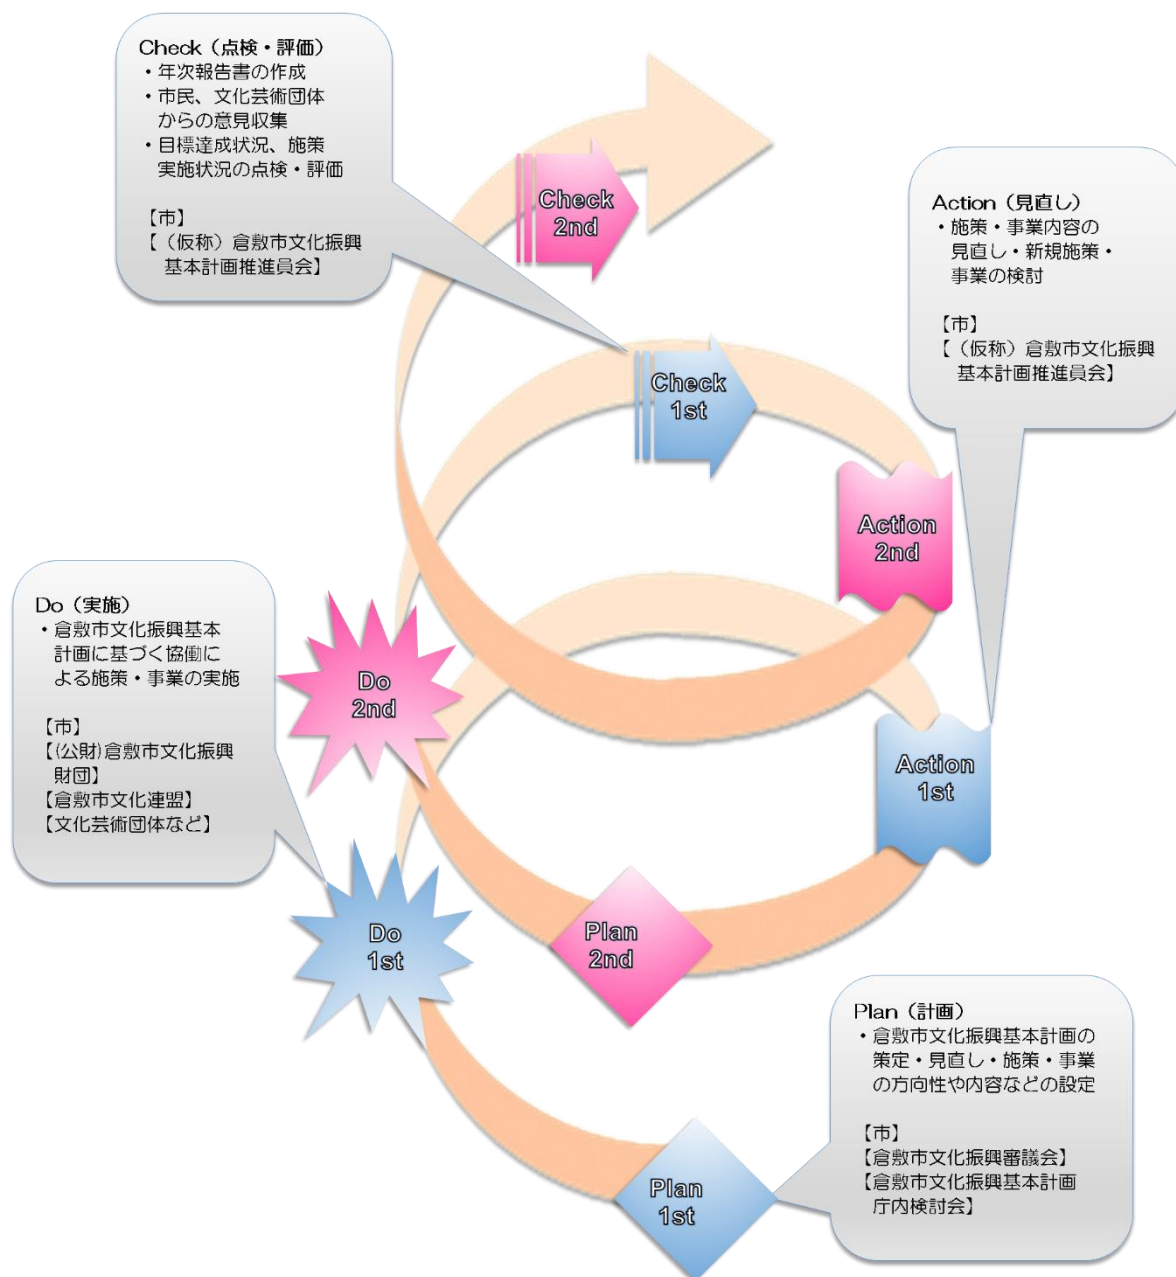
Check（点検・評価）
・年次報告書の作成
・市民、文化芸術団体からの意見収集
・目標達成状況、施策実施状況の点検・評価

【市】
【（仮称）倉敷市文化振興基本計画推進員会】

Check 2nd

Action（見直し）
・施策・事業内容の見直し・新規施策・事業の検討

【市】
【（仮称）倉敷市文化振興基本計画推進員会】

Check 1st

Action 2nd

Do（実施）
・倉敷市文化振興基本計画に基づく協働による施策・事業の実施

【市】
【(公財)倉敷市文化振興財団】
【倉敷市文化連盟】
【文化芸術団体など】

Do 2nd

Action 1st

Do 1st

Plan 2nd

Plan（計画）
・倉敷市文化振興基本計画の策定・見直し・施策・事業の方向性や内容などの設定

【市】
【倉敷市文化振興審議会】
【倉敷市文化振興基本計画庁内検討会】

Plan 1st